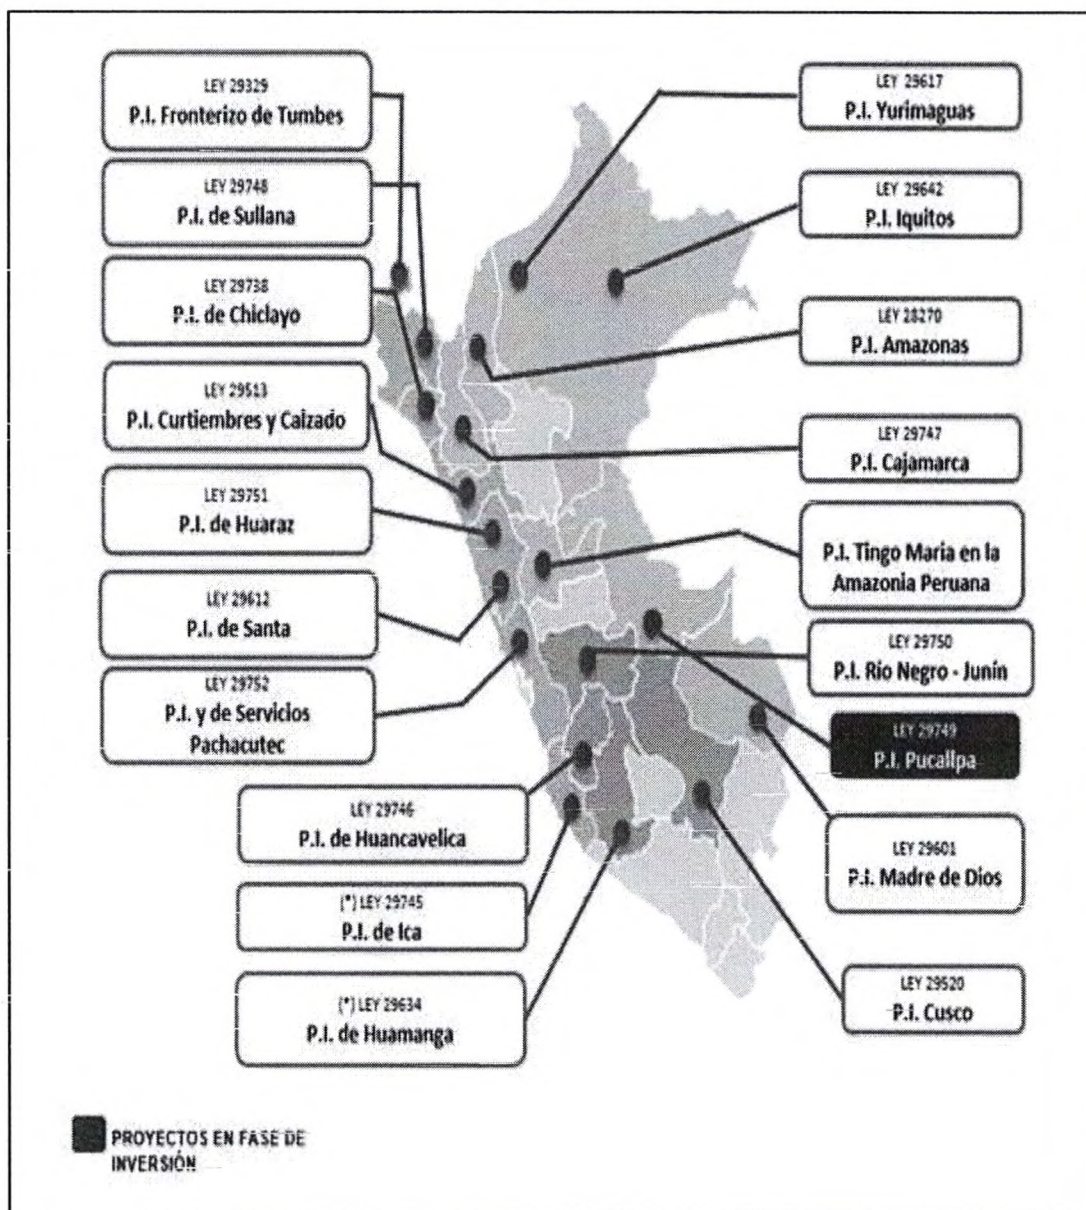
LEY 29329
P.I. Fronterizo de Tumbes

LEY 29748
P.I. de Sullana

LEY 29738
P.I. de Chiclayo

LEY 29513
P.I. Curtiembres y Calzado

LEY 29751
P.I. de Huaraz

LEY 29612
P.I. de Santa

LEY 29752
P.I. y de Servicios Pachacutec

LEY 29746
P.I. de Huancavelica

(*) LEY 29745
P.I. de Ica

(*) LEY 29634
P.I. de Huamanga

LEY 29617
P.I. Yurimaguas

LEY 29642
P.I. Iquitos

LEY 28270
P.I. Amazonas

LEY 29747
P.I. Cajamarca

P.I. Tingo Maria en la Amazonia Peruana

LEY 29750
P.I. Rio Negro - Junín

LEY 29749
P.I. Pucallpa

LEY 29601
P.I. Madre de Dios

LEY 29520
P.I. Cusco

PROYECTOS EN FASE DE INVERSIÓN